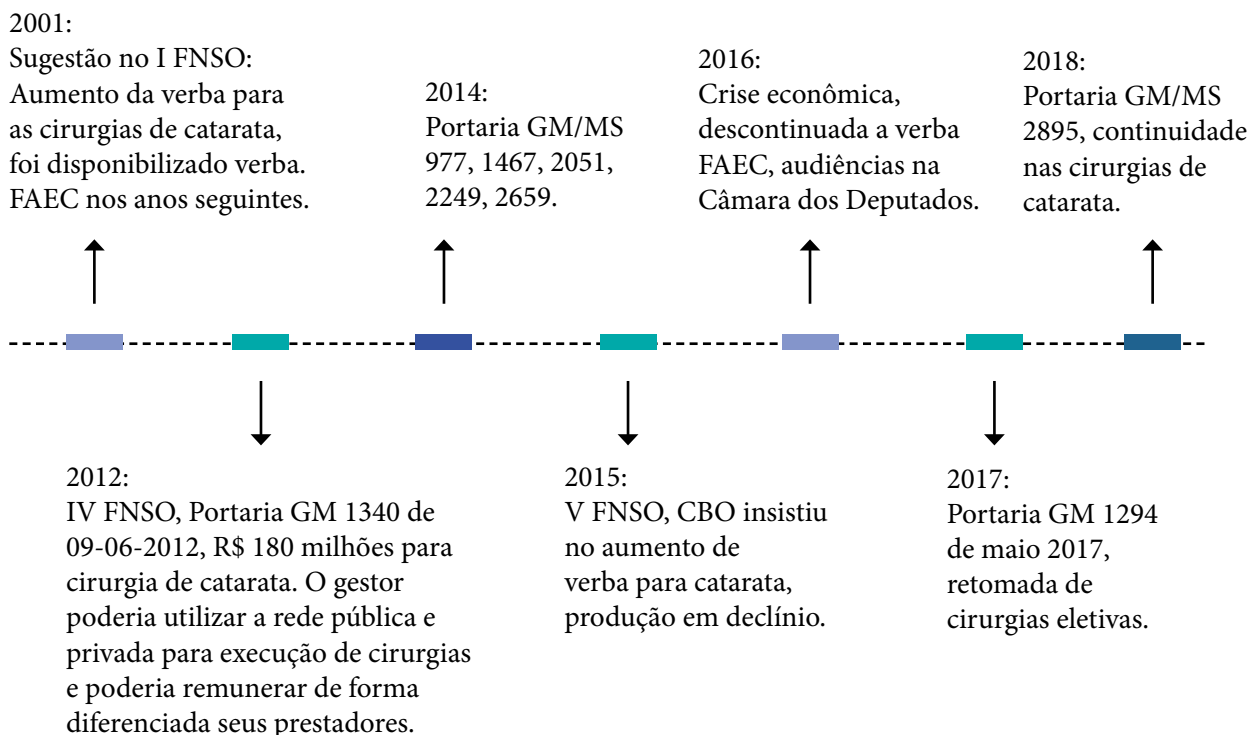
2001:
Sugestão no I FNSO: Aumento da verba para as cirurgias de catarata, foi disponibilizado verba. FAEC nos anos seguintes.

2014:
Portaria GM/MS 977, 1467, 2051, 2249, 2659.

2016:
Crise econômica, descontinuada a verba FAEC, audiências na Câmara dos Deputados.

2018:
Portaria GM/MS 2895, continuidade nas cirurgias de catarata.

2012:
IV FNSO, Portaria GM 1340 de 09-06-2012, R$ 180 milhões para cirurgia de catarata. O gestor poderia utilizar a rede pública e privada para execução de cirurgias e poderia remunerar de forma diferenciada seus prestadores.

2015:
V FNSO, CBO insistiu no aumento de verba para catarata, produção em declínio.

2017:
Portaria GM 1294 de maio 2017, retomada de cirurgias eletivas.